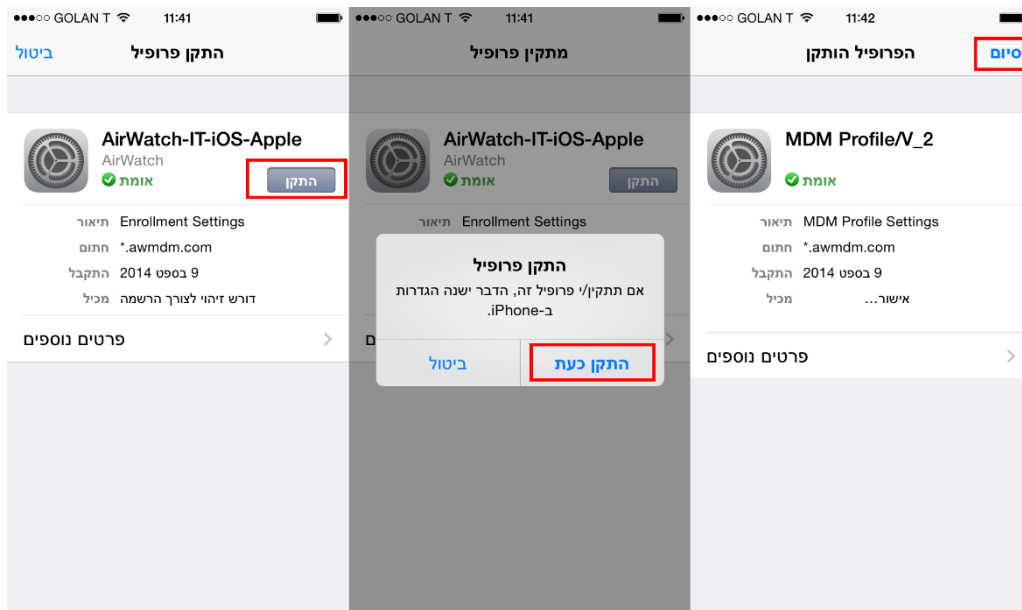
●●●○○ GOLAN T 11:41

ביטול התקן פרופיל

AirWatch-IT-iOS-Apple
AirWatch
אומת
התקן

תיאור Enrollment Settings
חתום *.awmdm.com
התקבל 9 בספט 2014
מכיל דורש זיהוי לצורך הרשמה

פרטים נוספים

●●●○○ GOLAN T 11:41

מתקין פרופיל

AirWatch-IT-iOS-Apple
AirWatch
אומת
התקן

תיאור Enrollment Settings

התקן פרופיל
אם תתקין/י פרופיל זה, הדבר ישנה הגדרות ב-iPhone.

ביטול התקן כעת

●●●○○ GOLAN T 11:42

הפרופיל הותקן סיום

MDM Profile/V_2
אומת

תיאור MDM Profile Settings
חתום *.awmdm.com
התקבל 9 בספט 2014
מכיל אישור...

פרטים נוספים